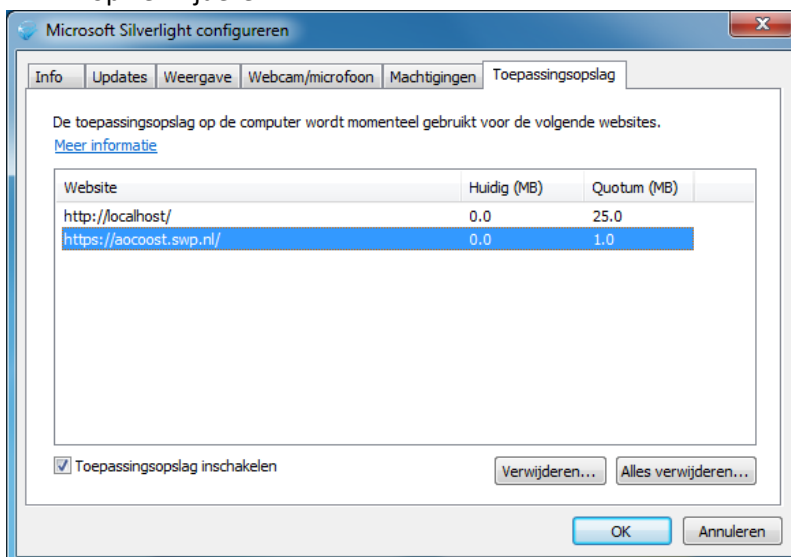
Microsoft Silverlight configureren

Info | Updates | Weergave | Webcam/microfoon | Machtigingen | Toepassingsopslag

De toepassingsopslag op de computer wordt momenteel gebruikt voor de volgende websites.
Meer informatie

| Website | Huidig (MB) | Quotum (MB) |
|---|---|---|
| http://localhost/ | 0.0 | 25.0 |
| https://aocoost.swp.nl/ | 0.0 | 1.0 |

Toepassingsopslag inschakelen

Verwijderen... Alles verwijderen...

OK Annuleren